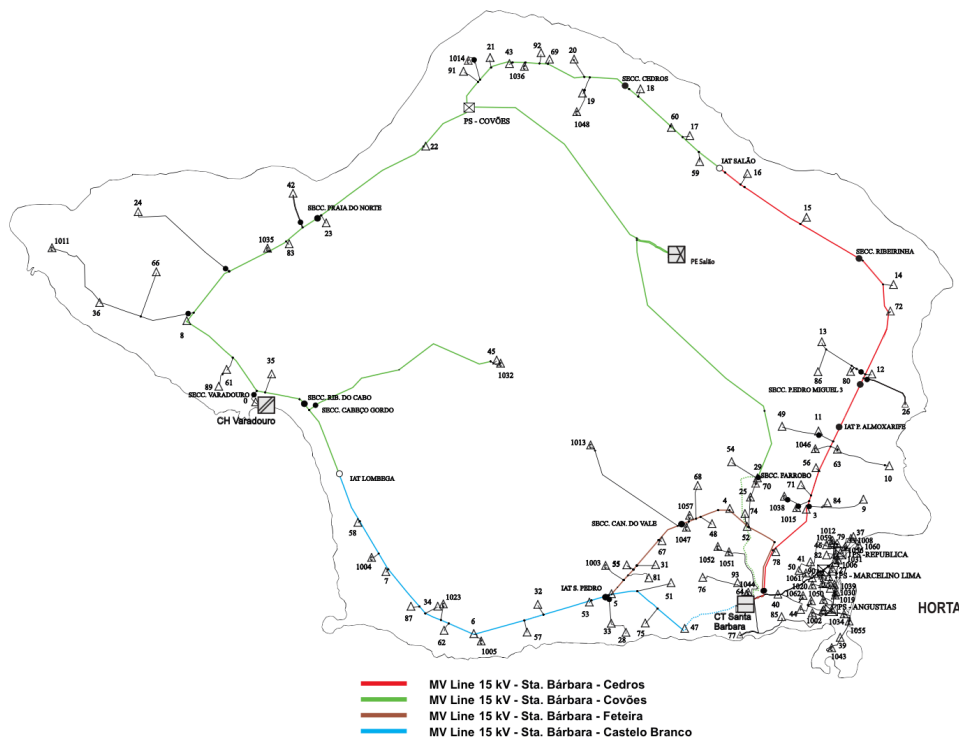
1014
21
43
92
69
20
91
1036
SECC. CEDROS
18
19
1048
PS - COVÕES
60
17
59
IAT SALÃO
16
22
42
SECC. PRAIA DO NORTE
23
24
1035
83
15
SECC. RIBEIRINHA
1011
66
PE Salão
14
36
72
8
13
35
45
1032
86
80
12
89
61
SECC. VARADOURO
0
SECC. RIB. DO CABO
SECC. CABEÇO GORDO
SECC. P.EDRO MIGUEL 3
26
CH Varadouro
49
11
IAT P. ALMOXARIFE
1013
1046
56
54
63
10
IAT LOMBEGA
29
68
25
70
71
SECC. FARROBO
1057
4
1038
84
9
3
1015
SECC. CAN. DO VALE
74
1047
48
52
58
67
1012
1004
1003
55
31
1052
1051
78
SECC. - REPUBLICA
7
81
93
PS - MARCELINO LIMA
IAT S. PEDRO
5
1023
87
34
32
51
76
1044
64
CT Santa Barbara
40
85
PS - ANGUSTIAS
HORTA
53
44
6
62
33
28
75
47
77
1034
1055
57
1005
39
1043
MV Line 15 kV - Sta. Bárbara - Cedros
MV Line 15 kV - Sta. Bárbara - Covões
MV Line 15 kV - Sta. Bárbara - Feteira
MV Line 15 kV - Sta. Bárbara - Castelo Branco